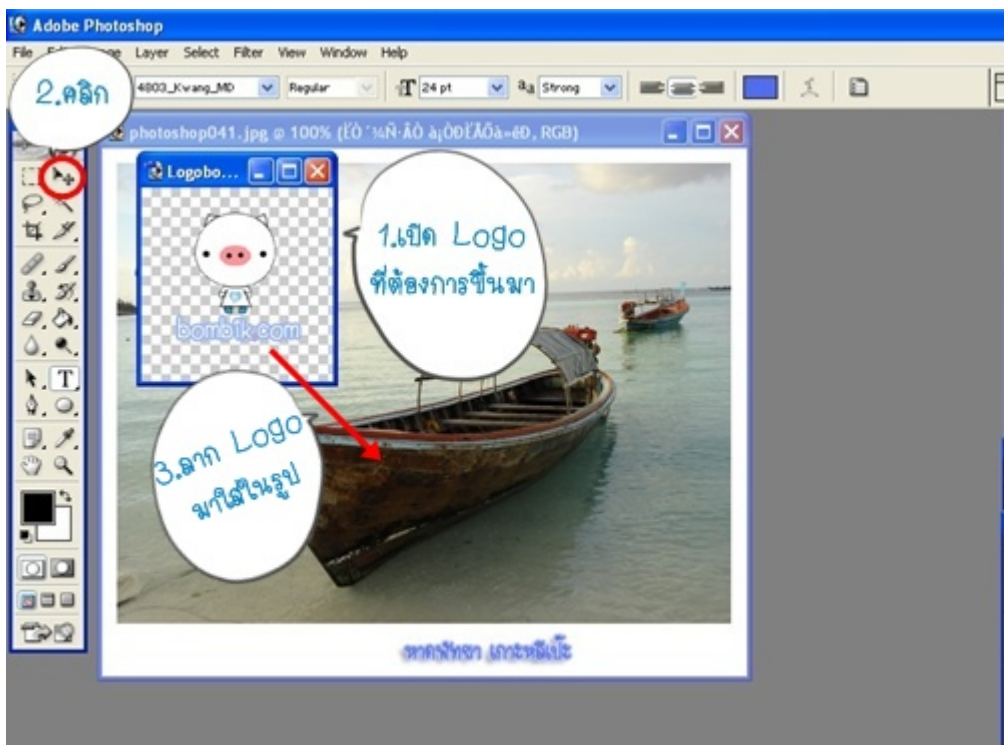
Adobe Photoshop

File Edit Image Layer Select Filter View Window Help

2.คลิก

4803_Kwang_MD Regular 24 pt Strong

photoshop041.jpg @ 100% (ÊÒ´¾Ñ·ÂÒ à¡ÒÐËÅÕà»êÐ, RGB)

Logobo...

bombik.com

1.เปิด Logo ที่ต้องการขึ้นมา

3.ลาก Logo มาใส่ในรูป

หาดพัทยา เกาะหลีเป๊ะ